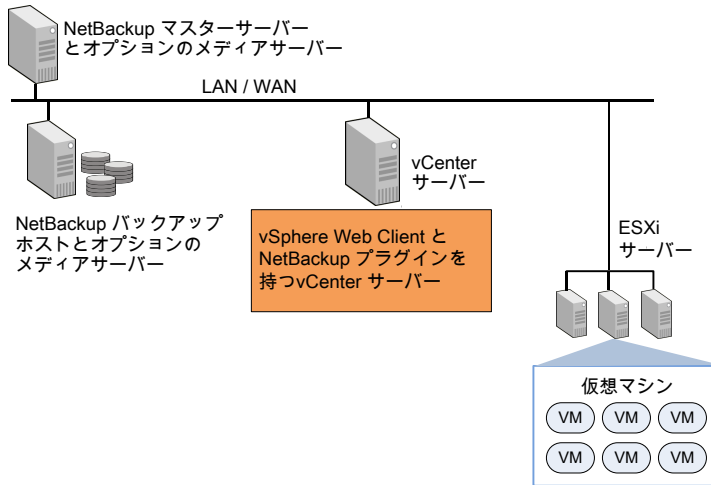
NetBackup マスターサーバーとオプションのメディアサーバー

LAN / WAN

NetBackup バックアップホストとオプションのメディアサーバー

vCenter サーバー

vSphere Web Client と NetBackup プラグインを持つvCenter サーバー

ESXi サーバー

仮想マシン

VM VM VM

VM VM VM